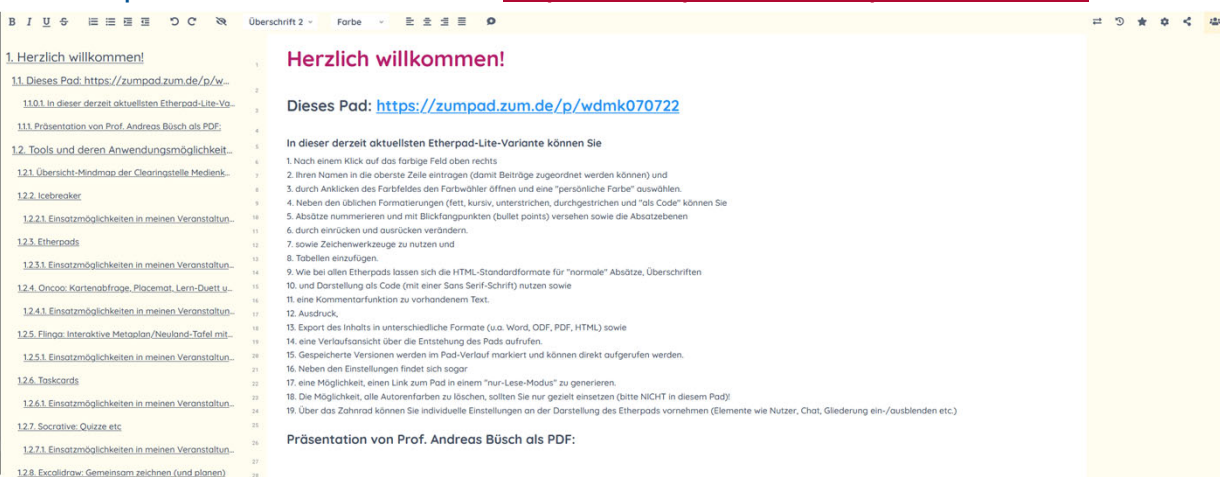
B I U S Überschrift 2 Farbe

1. Herzlich willkommen!
1.1. Dieses Pad: https://zumpad.zum.de/p/w...
1.1.0.1. In dieser derzeit aktuellsten Etherpad-Lite-Va...
1.1.1. Präsentation von Prof. Andreas Büsch als PDF:
1.2. Tools und deren Anwendungsmöglichkeit...
1.2.1. Übersicht-Mindmap der Clearingstelle Medienk...
1.2.2. Icebreaker
1.2.2.1. Einsatzmöglichkeiten in meinen Veranstaltun...
1.2.3. Etherpads
1.2.3.1. Einsatzmöglichkeiten in meinen Veranstaltun...
1.2.4. Oncoo: Kartenabfrage, Placemat, Lern-Duett u...
1.2.4.1. Einsatzmöglichkeiten in meinen Veranstaltun...
1.2.5. Flinga: Interaktive Metaplan/Neuland-Tafel mit...
1.2.5.1. Einsatzmöglichkeiten in meinen Veranstaltun...
1.2.6. Taskcards
1.2.6.1. Einsatzmöglichkeiten in meinen Veranstaltun...
1.2.7. Socrative: Quizze etc
1.2.7.1. Einsatzmöglichkeiten in meinen Veranstaltun...
1.2.8. Excalidraw: Gemeinsam zeichnen (und planen)

Herzlich willkommen!

Dieses Pad: https://zumpad.zum.de/p/wdmk070722

In dieser derzeit aktuellsten Etherpad-Lite-Variante können Sie

1. Nach einem Klick auf das farbige Feld oben rechts
2. Ihren Namen in die oberste Zeile eintragen (damit Beiträge zugeordnet werden können) und
3. durch Anklicken des Farbfeldes den Farbwähler öffnen und eine "persönliche Farbe" auswählen.
4. Neben den üblichen Formatierungen (fett, kursiv, unterstrichen, durchgestrichen und "als Code" können Sie
5. Absätze nummerieren und mit Blickfangpunkten (bullet points) versehen sowie die Absatzebenen
6. durch einrücken und ausrücken verändern.
7. sowie Zeichenwerkzeuge zu nutzen und
8. Tabellen einzufügen.
9. Wie bei allen Etherpads lassen sich die HTML-Standardformate für "normale" Absätze, Überschriften
10. und Darstellung als Code (mit einer Sans Serif-Schrift) nutzen sowie
11. eine Kommentarfunktion zu vorhandenem Text.
12. Ausdruck,
13. Export des Inhalts in unterschiedliche Formate (u.a. Word, ODF, PDF, HTML) sowie
14. eine Verlaufsansicht über die Entstehung des Pads aufrufen.
15. Gespeicherte Versionen werden im Pad-Verlauf markiert und können direkt aufgerufen werden.
16. Neben den Einstellungen findet sich sogar
17. eine Möglichkeit, einen Link zum Pad in einem "nur-Lese-Modus" zu generieren.
18. Die Möglichkeit, alle Autorenfarben zu löschen, sollten Sie nur gezielt einsetzen (bitte NICHT in diesem Pad)!
19. Über das Zahnrad können Sie individuelle Einstellungen an der Darstellung des Etherpads vornehmen (Elemente wie Nutzer, Chat, Gliederung ein-/ausblenden etc.)

Präsentation von Prof. Andreas Büsch als PDF: